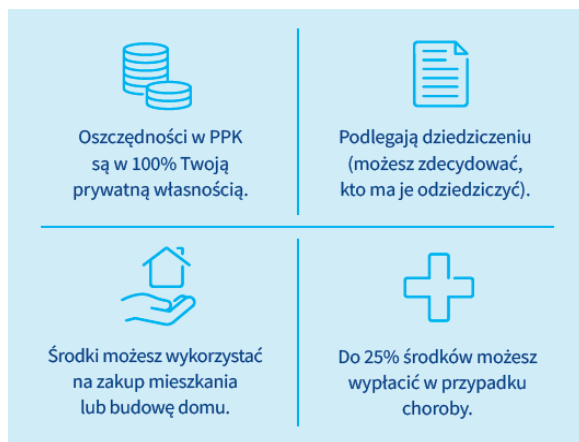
Oszczędności w PPK są w 100% Twoją prywatną własnością.

Podlegają dziedziczeniu (możesz zdecydować, kto ma je odziedziczyć).

Środki możesz wykorzystać na zakup mieszkania lub budowę domu.

Do 25% środków możesz wypłacić w przypadku choroby.